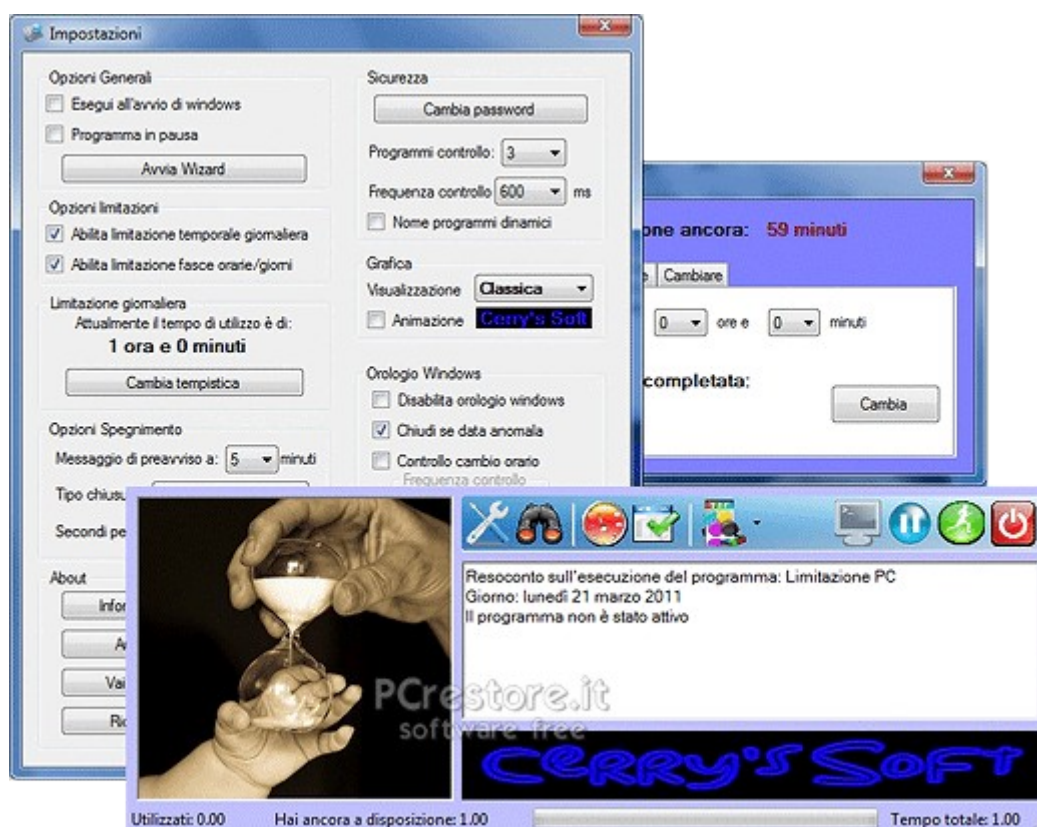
Impostazioni

Opzioni Generali
Esegui all'avvio di windows
Programma in pausa
Avvia Wizard

Opzioni limitazioni
Abilita limitazione temporale giornaliera
Abilita limitazione fasce orarie/giorni

Limitazione giornaliera
Attualmente il tempo di utilizzo è di:
1 ora e 0 minuti
Cambia tempistica

Opzioni Spegnimento
Messaggio di preavviso a: 5 minuti
Tipo chiusu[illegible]
Secondi pe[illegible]

About
Info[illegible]
A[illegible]
Va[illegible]
Ri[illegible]

Sicurezza
Cambia password
Programmi controllo: 3
Frequenza controllo 600 ms
Nome programmi dinamici

Grafica
Visualizzazione Classica
Animazione Cerry's Soft

Orologio Windows
Disabilita orologio windows
Chiudi se data anomala
Controllo cambio orario
Frequenza controllo

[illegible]one ancora: 59 minuti
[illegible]e Cambiare
0 ore e 0 minuti
completata:
Cambia

Resoconto sull'esecuzione del programma: Limitazione PC
Giorno: lunedì 21 marzo 2011
Il programma non è stato attivo

PCrestore.it
software free

Cerry's Soft

Utilizzati: 0.00
Hai ancora a disposizione: 1.00
Tempo totale: 1.00